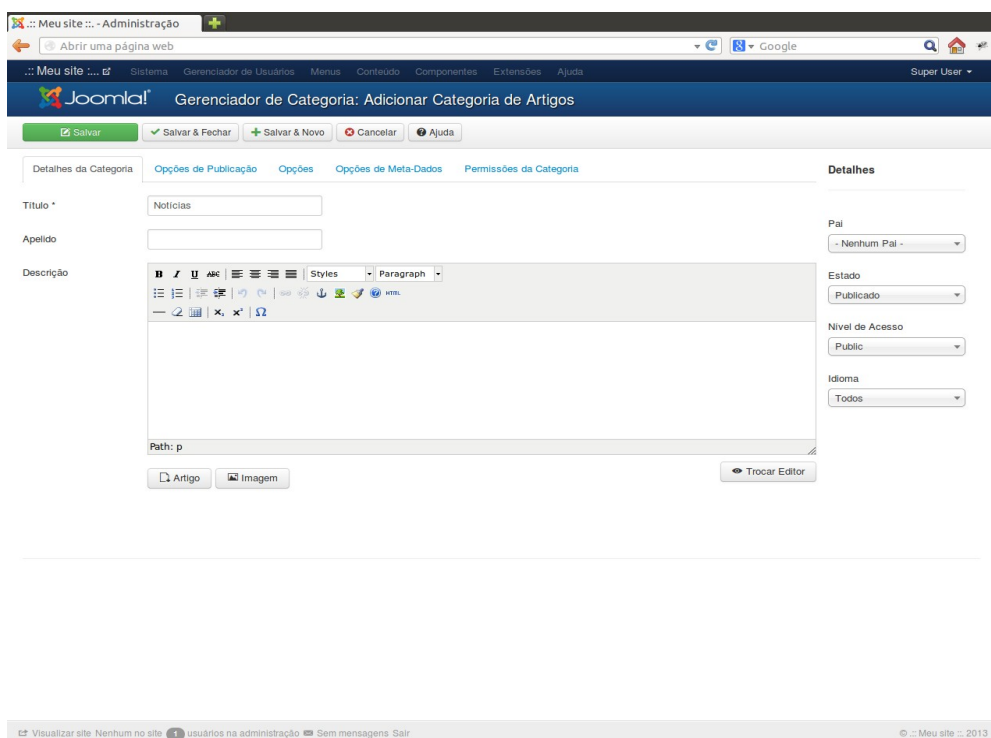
.:: Meu site ::. - Administração

Abrir uma página web

Google

.:: Meu site :... Sistema Gerenciador de Usuários Menus Conteúdo Componentes Extensões Ajuda Super User

Joomla!

Gerenciador de Categoria: Adicionar Categoria de Artigos

Salvar | Salvar & Fechar | Salvar & Novo | Cancelar | Ajuda

Detalhes da Categoria | Opções de Publicação | Opções | Opções de Meta-Dados | Permissões da Categoria

Título * Notícias

Apelido

Descrição

Styles Paragraph

Path: p

Artigo Imagem

Trocar Editor

Detalhes

Pai
- Nenhum Pai -

Estado
Publicado

Nível de Acesso
Public

Idioma
Todos

Visualizar site Nenhum no site 1 usuários na administração Sem mensagens Sair

© .:: Meu site ::. 2013